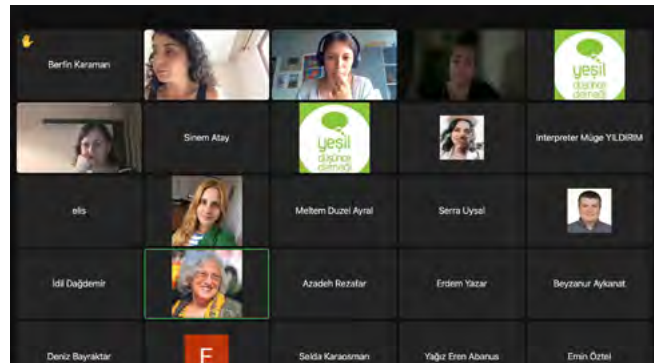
Berfin Karaman

yeşil düşünce derneği

Sinem Atay

yeşil düşünce derneği

Interpreter Müge YILDIRIM

elis

Meltem Duzel Ayral

Serra Uysel

İdil Dağdemir

Azadeh Rezafar

Erdem Yazar

Beyzanur Aykanat

Deniz Bayraktar

E

Selda Karaosman

Yağız Eren Abanus

Emin Öztel